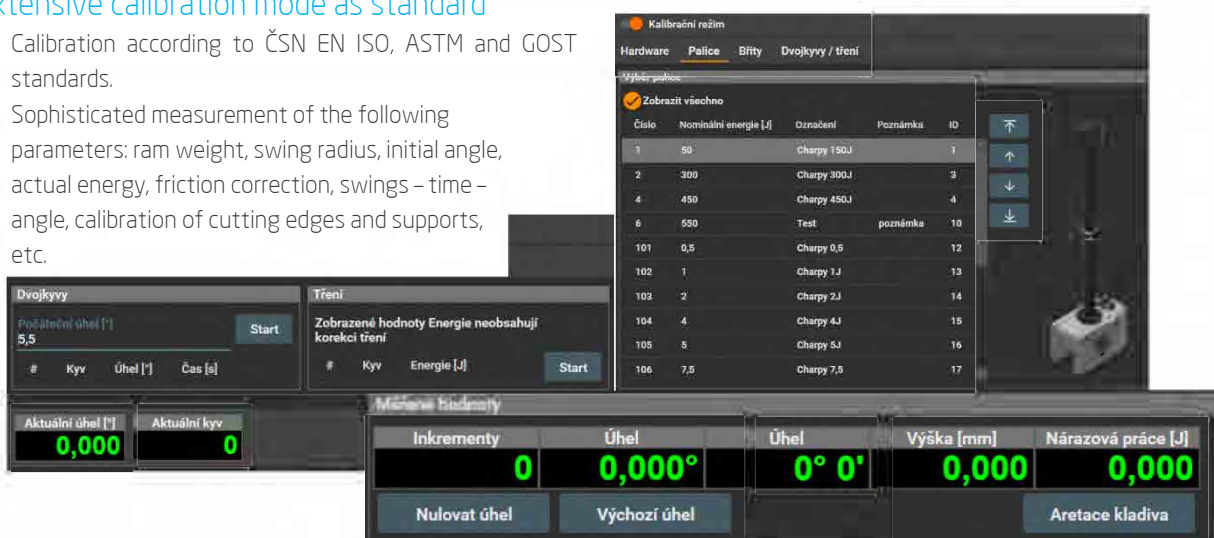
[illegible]tensive calibration mode as standard

Calibration according to ČSN EN ISO, ASTM and GOST standards.

Sophisticated measurement of the following parameters: ram weight, swing radius, initial angle, actual energy, friction correction, swings – time – angle, calibration of cutting edges and supports, etc.

Kalibrační režim

Hardware Palice Břity Dvojkyvy / tření

Výběr palice

Zobrazit všechno

| Číslo | Nominální energie [J] | Označení | Poznámka | ID |
|---|---|---|---|---|
| 1 | 50 | Charpy 150J | | 1 |
| 2 | 300 | Charpy 300J | | 3 |
| 4 | 450 | Charpy 450J | | 4 |
| 6 | 550 | Test | poznámka | 10 |
| 101 | 0,5 | Charpy 0,5 | | 12 |
| 102 | 1 | Charpy 1J | | 13 |
| 103 | 2 | Charpy 2J | | 14 |
| 104 | 4 | Charpy 4J | | 15 |
| 105 | 5 | Charpy 5J | | 16 |
| 106 | 7,5 | Charpy 7,5 | | 17 |

Dvojkyvy

Počáteční úhel [°]
5,5
Start

# Kyv Úhel [°] Čas [s]

Tření

Zobrazené hodnoty Energie neobsahují korekci tření

# Kyv Energie [J]
Start

Aktuální úhel [°]
0,000

Aktuální kyv
0

Měřené hodnoty

Inkrementy
0

Úhel
0,000°

Úhel
0° 0'

Výška [mm]
0,000

Nárazová práce [J]
0,000

Nulovat úhel

Výchozí úhel

Aretace kladiva